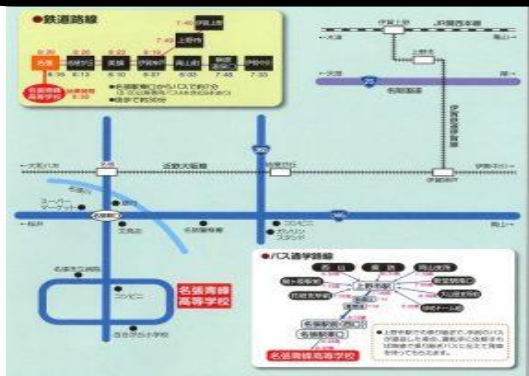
●鉄道路線

7:40 伊賀上野

7:45 上野市

8:20 | 8:20 | 8:22 | 8:19 | | |
名張 | 桔梗が丘 | 美旗 | 伊賀神戸 | 青山町 | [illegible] | 伊賀中川
8:16 | 8:13 | 8:10 | 8:07 | 8:03 | 7:48 | 7:33

名張駅西口 8:30
名張南高校 8:40

●名張駅西口からバスで約10分
●徒歩で約30分

伊賀上野

JR関西本線

上野市

名阪国道

25

近鉄大阪線

大阪方面

名張

伊賀神戸

伊勢方面

名張駅

スーパーマーケット

銀行

文具店

名張警察署

コンビニ

ガソリンスタンド

165

368

桜井

名張市立病院

コンビニ

百合が丘小学校

名張青峰高等学校

●バス通学路線

西田

青山

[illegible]

上野市駅

名張駅西口

名張青峰高等学校